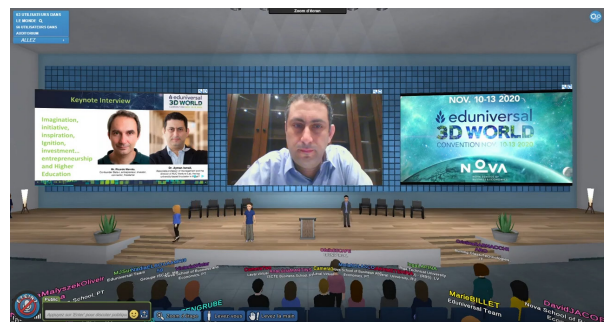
63 UTILISATEURS DANS
LE MONDE
35 UTILISATEURS DANS
AUDITORIUM
ALLEZ

Zoom d'écran

Keynote Interview

eduniversal 3D WORLD

Imagination, Initiative, Inspiration, Ignition, Investment... entrepreneurship and Higher Education

NOV. 10-13 2020

eduniversal 3D WORLD

CONVENTION NOV. 10-13 2020

NOVA

MarieBILLET
Eduniversal Team

DavidJACOB
Nova School of B

MalyszekOlivier

GRUBE

Public